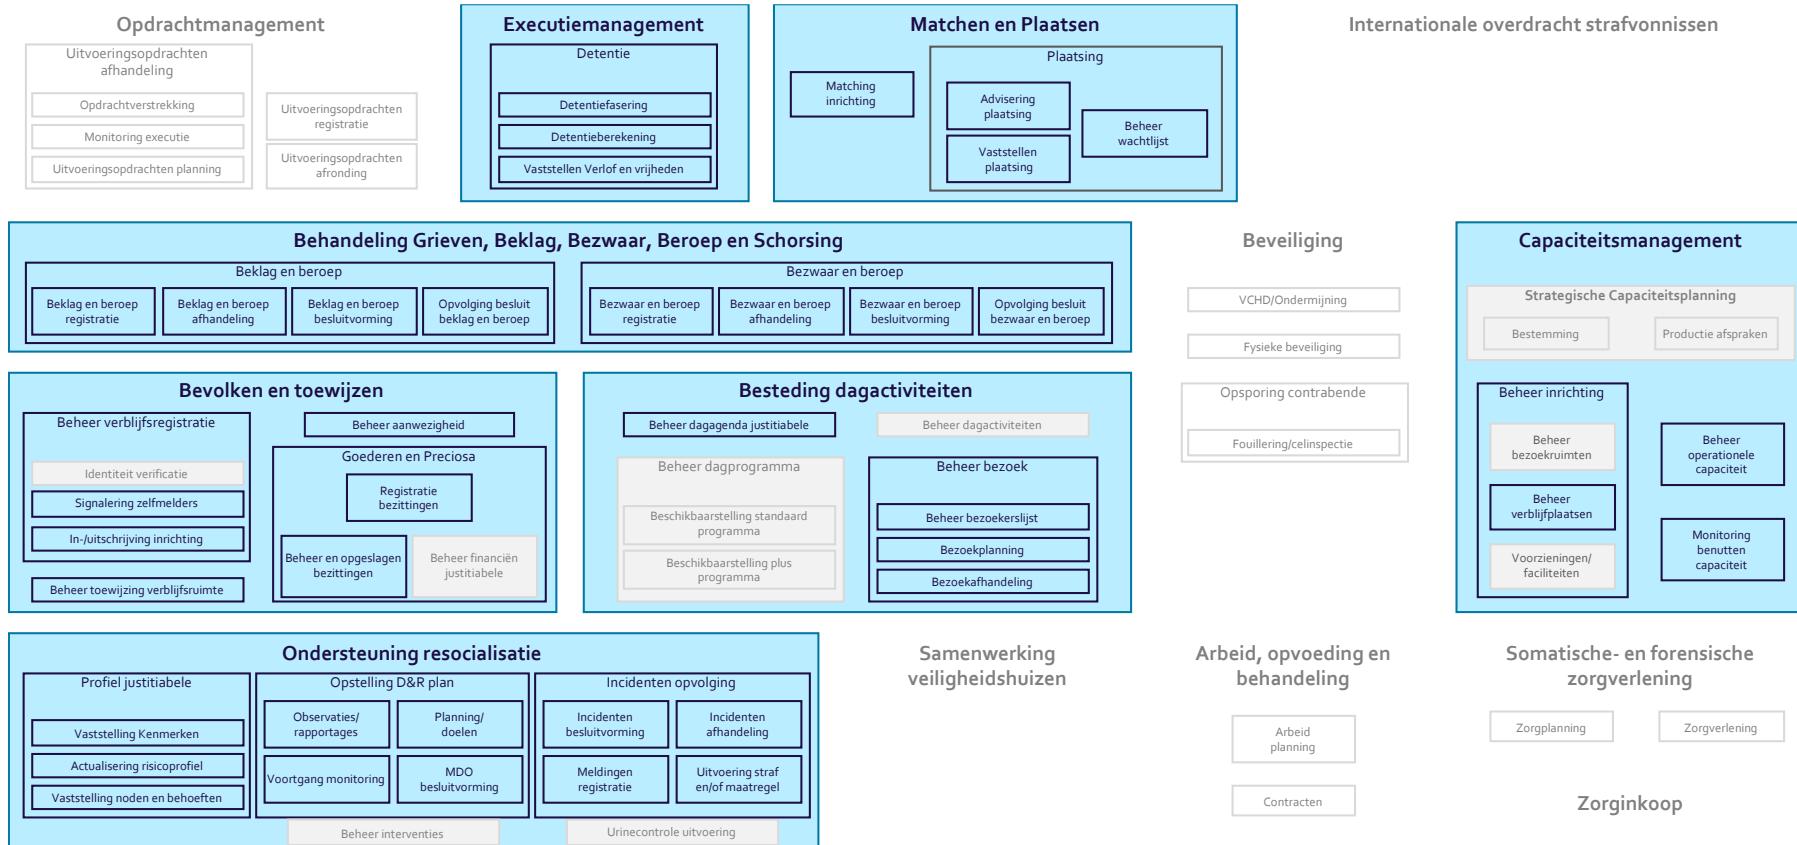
Opdrachtmanagement

Uitvoeringsopdrachten afhandeling

Opdrachtverstrekking

Monitoring executie

Uitvoeringsopdrachten planning

Uitvoeringsopdrachten registratie

Uitvoeringsopdrachten afronding

Executiemanagement

Detentie

Detentiefasering

Detentieberekening

Vaststellen Verlof en vrijheden

Matchen en Plaatsen

Matching inrichting

Plaatsing

Advisering plaatsing

Vaststellen plaatsing

Beheer wachtlijst

Internationale overdracht strafvonnissen

Behandeling Grieven, Beklag, Bezwaar, Beroep en Schorsing

Beklag en beroep

Beklag en beroep registratie

Beklag en beroep afhandeling

Beklag en beroep besluitvorming

Opvolging besluit beklag en beroep

Bezwaar en beroep

Bezwaar en beroep registratie

Bezwaar en beroep afhandeling

Bezwaar en beroep besluitvorming

Opvolging besluit bezwaar en beroep

Beveiliging

VCHD/Ondermijning

Fysieke beveiliging

Opsporing contrabende

Fouillering/celinspectie

Capaciteitsmanagement

Strategische Capaciteitsplanning

Bestemming

Productie afspraken

Beheer inrichting

Beheer bezoekruimten

Beheer verblijfplaatsen

Voorzieningen/ faciliteiten

Beheer operationele capaciteit

Monitoring benutten capaciteit

Bevolken en toewijzen

Beheer verblijfsregistratie

Identiteit verificatie

Signalering zelfmelders

In-/uitschrijving inrichting

Beheer toewijzing verblijfsruimte

Beheer aanwezigheid

Goederen en Preciosa

Registratie bezittingen

Beheer en opgeslagen bezittingen

Beheer financiën justitiabele

Besteding dagactiviteiten

Beheer dagagenda justitiabele

Beheer dagactiviteiten

Beheer dagprogramma

Beschikbaarstelling standaard programma

Beschikbaarstelling plus programma

Beheer bezoek

Beheer bezoekerslijst

Bezoekplanning

Bezoekafhandeling

Ondersteuning resocialisatie

Profiel justitiabele

Vaststelling Kenmerken

Actualisering risicoprofiel

Vaststelling noden en behoeften

Opstelling D&R plan

Observaties/ rapportages

Planning/ doelen

Voortgang monitoring

MDO besluitvorming

Incidenten opvolging

Incidenten besluitvorming

Incidenten afhandeling

Meldingen registratie

Uitvoering straf en/of maatregel

Beheer interventies

Urinecontrole uitvoering

Samenwerking veiligheidshuizen

Arbeid, opvoeding en behandeling

Arbeid planning

Contracten

Somatische- en forensische zorgverlening

Zorgplanning

Zorgverlening

Zorginkoop